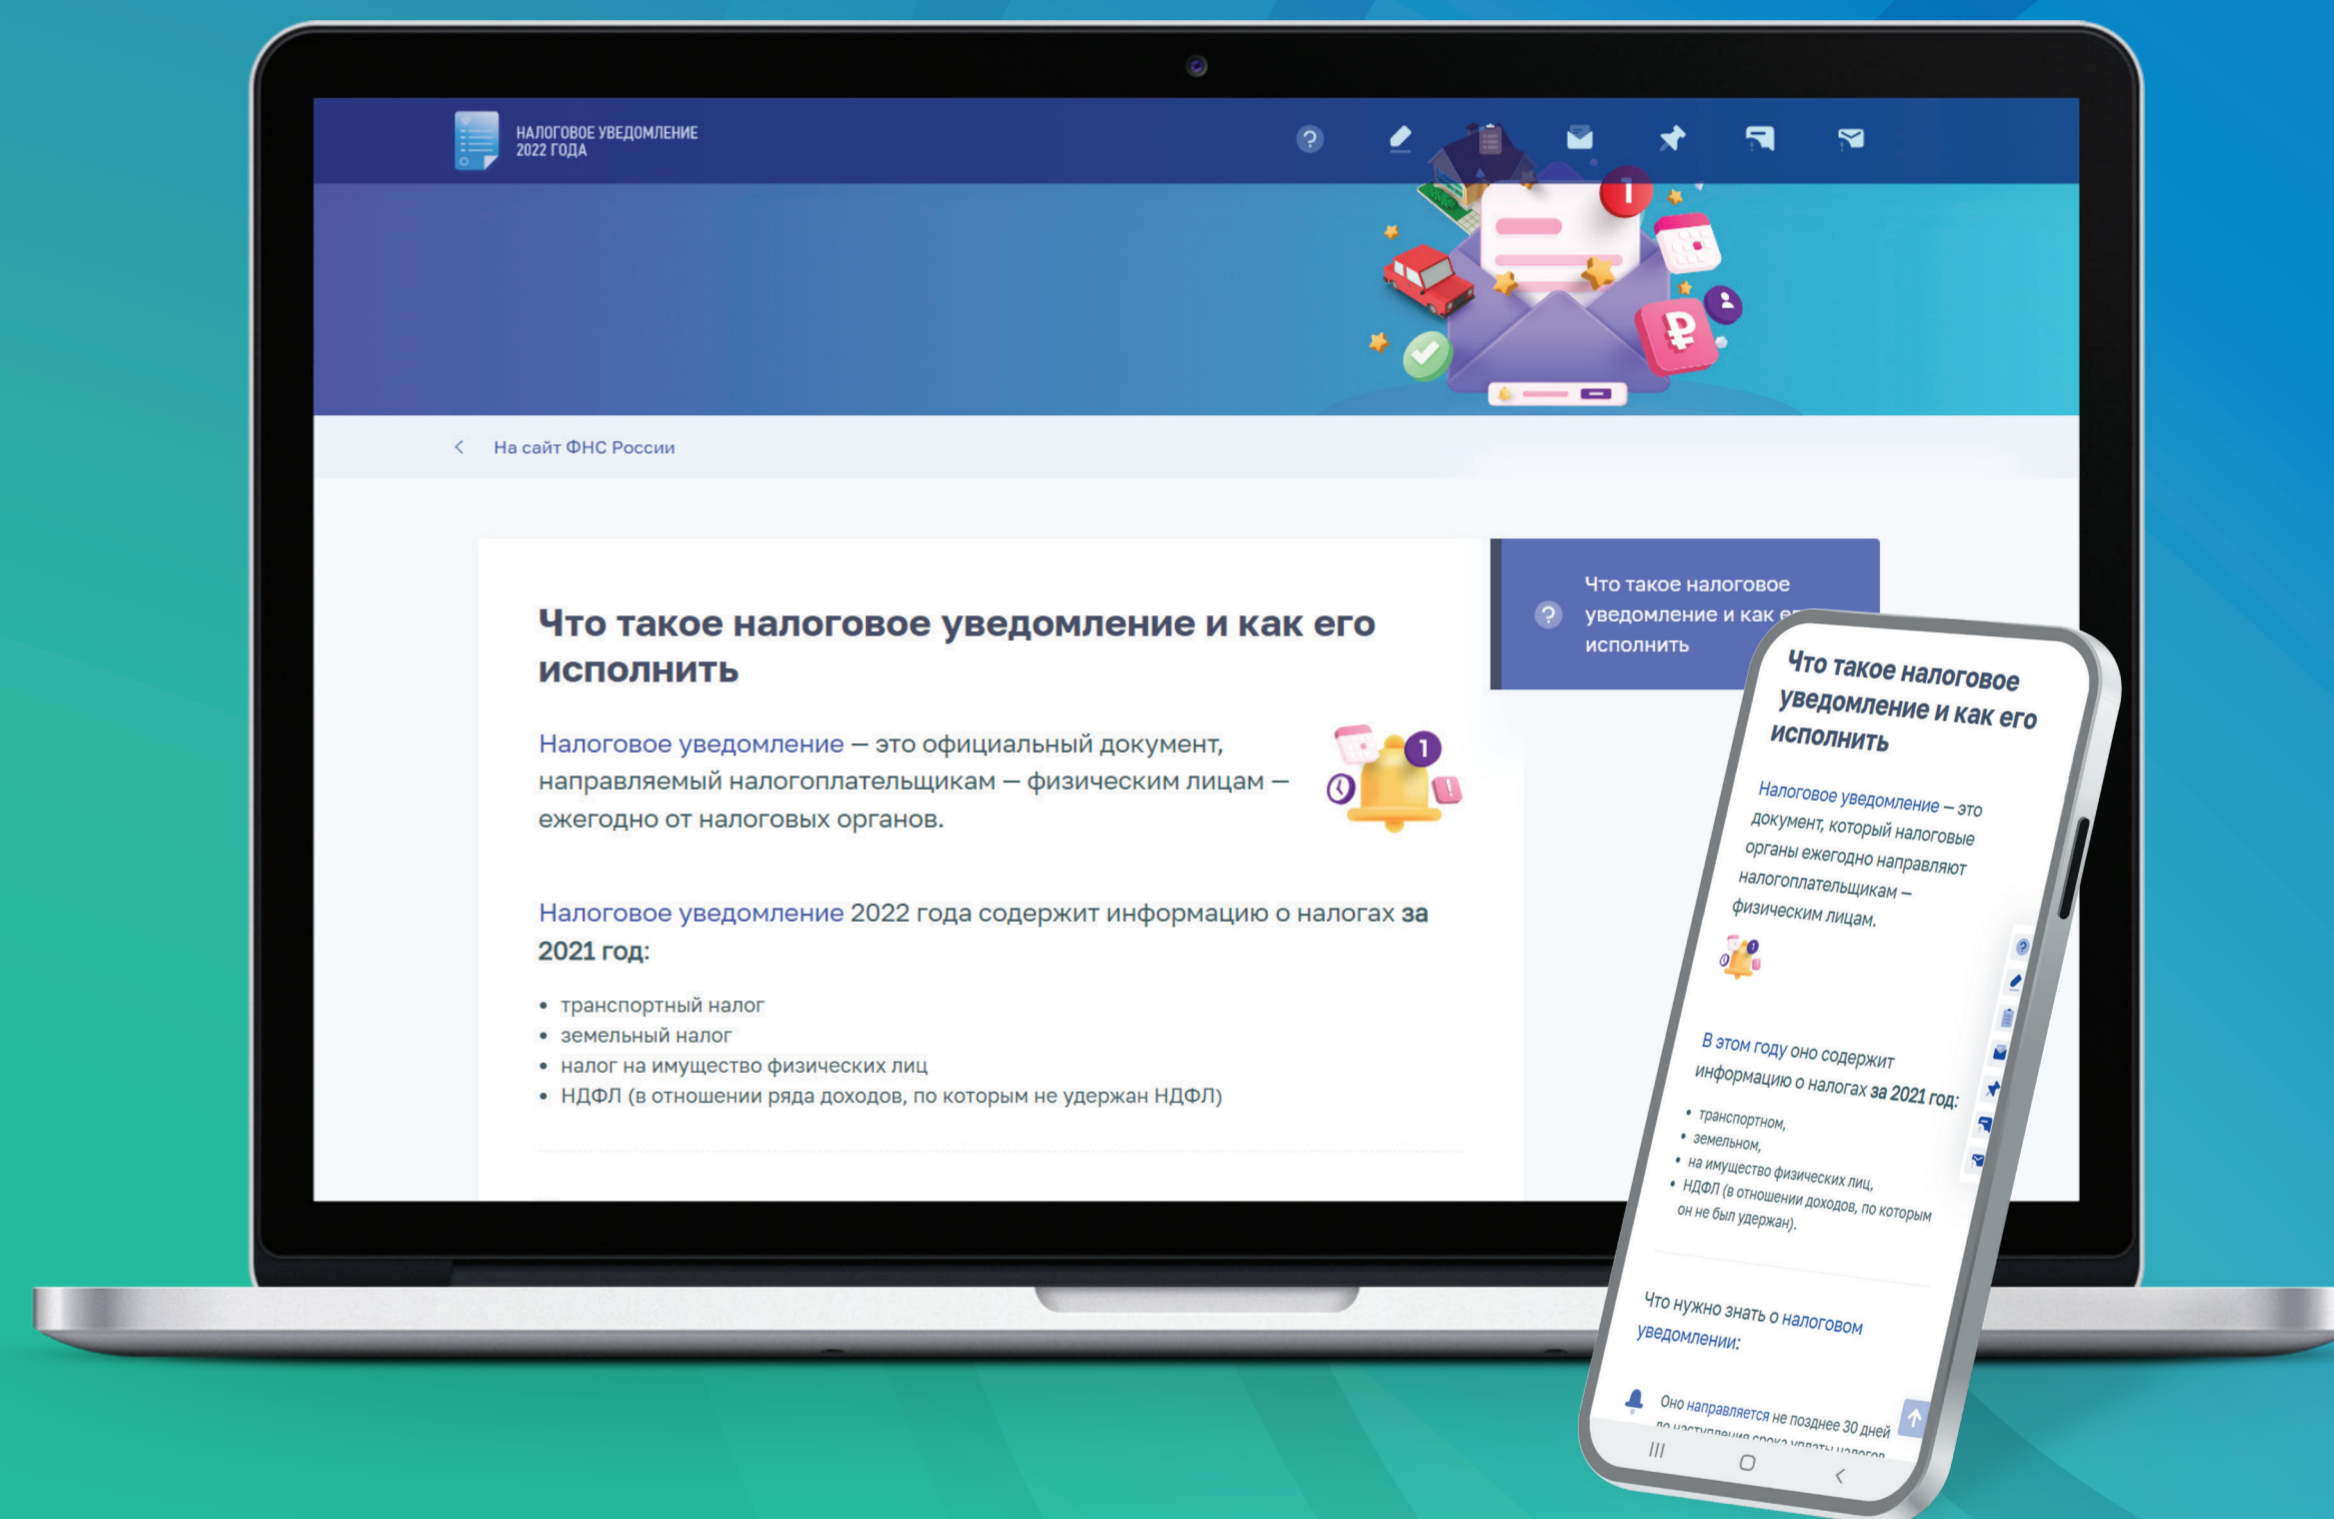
НАЛОГОВОЕ УВЕДОМЛЕНИЕ
2022 ГОДА

На сайт ФНС России

Что такое налоговое уведомление и как его исполнить

Налоговое уведомление — это официальный документ, направляемый налогоплательщикам — физическим лицам — ежегодно от налоговых органов.

Налоговое уведомление 2022 года содержит информацию о налогах **за 2021 год:**

- транспортный налог
- земельный налог
- налог на имущество физических лиц
- НДФЛ (в отношении ряда доходов, по которым не удержан НДФЛ)

Что такое налоговое уведомление и как е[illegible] исполнить

Что такое налоговое уведомление и как его исполнить

Налоговое уведомление – это документ, который налоговые органы ежегодно направляют налогоплательщикам – физическим лицам.

В этом году оно содержит информацию о налогах **за 2021 год:**

- транспортном,
- земельном,
- на имущество физических лиц,
- НДФЛ (в отношении доходов, по которым он не был удержан).

Что нужно знать о налоговом уведомлении:

Оно направляется не позднее 30 дней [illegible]